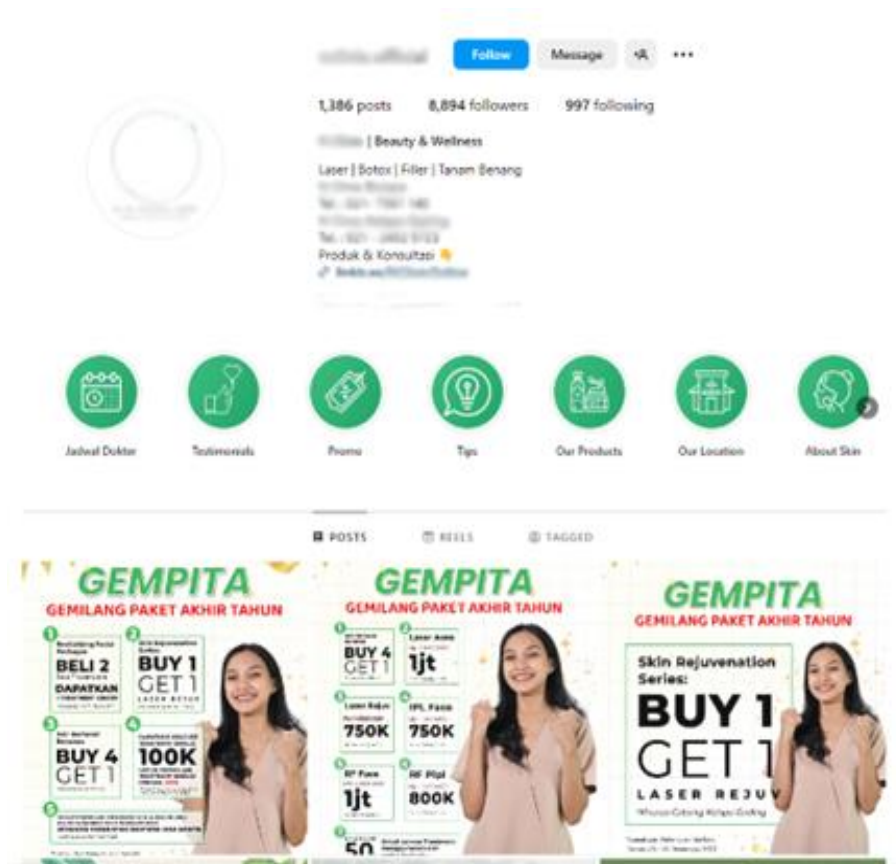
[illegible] Follow Message

1,386 posts 8,894 followers 997 following

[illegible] | Beauty & Wellness

Laser | Botox | Filler | Tanam Benang
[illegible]
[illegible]
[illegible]
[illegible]
Produk & Konsultasi 👇
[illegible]

Jadwal Dokter
Testimonials
Promo
Tips
Our Products
Our Location
About Skin

POSTS REELS TAGGED

GEMPITA
GEMILANG PAKET AKHIR TAHUN
1 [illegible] BELI 2 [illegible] DAPATKAN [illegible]
2 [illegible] BUY 1 GET 1 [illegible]
3 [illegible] BUY 4 GET 1 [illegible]
4 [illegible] 100K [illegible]
5 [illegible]

GEMPITA
GEMILANG PAKET AKHIR TAHUN
1 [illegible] BUY 4 GET 1
2 Laser Acne 1jt
3 Laser Rejuv 750K
4 IPL Face 750K
5 RF Face 1jt
6 RF Pipi 800K
7 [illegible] 50

GEMPITA
GEMILANG PAKET AKHIR TAHUN
Skin Rejuvenation Series:
BUY 1
GET 1
LASER REJUV
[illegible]